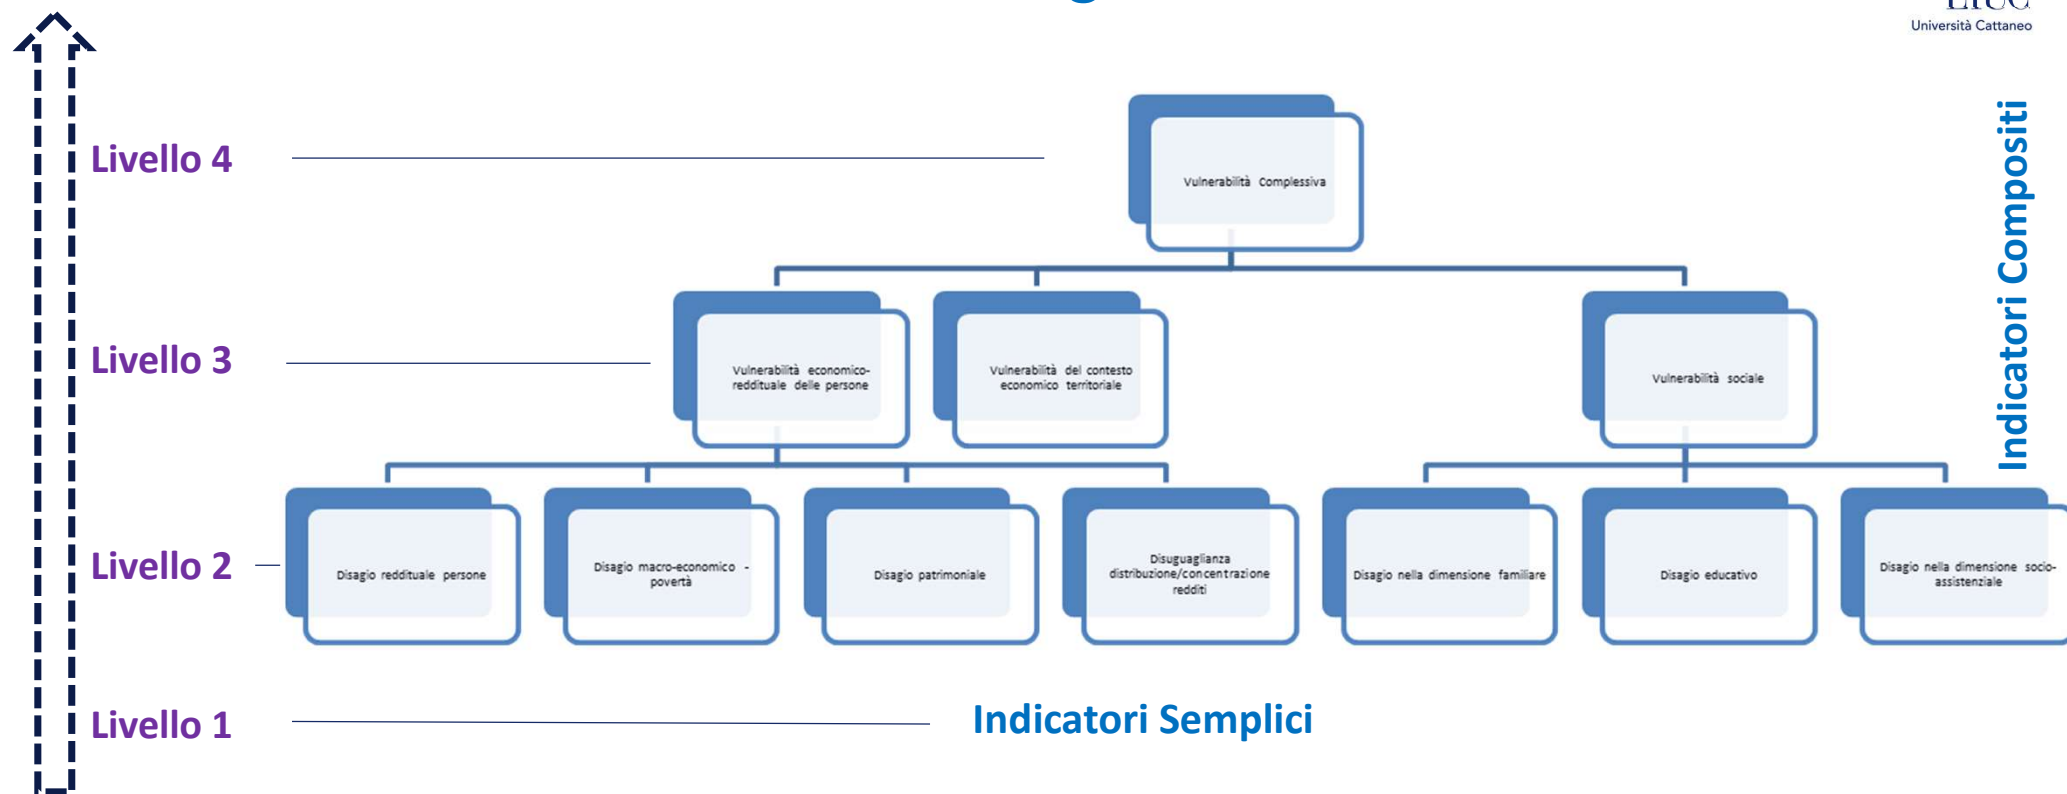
LIUC
Università Cattaneo

Livello 4

Vulnerabilità Complessiva

Livello 3

Vulnerabilità economico-reddituale delle persone

Vulnerabilità del contesto economico territoriale

Vulnerabilità sociale

Indicatori Compositi

Livello 2

Disagio reddituale persone

Disagio macro-economico - povertà

Disagio patrimoniale

Disuguaglianza distribuzione/concentrazione redditi

Disagio nella dimensione familiare

Disagio educativo

Disagio nella dimensione socio-assistenziale

Livello 1

Indicatori Semplici